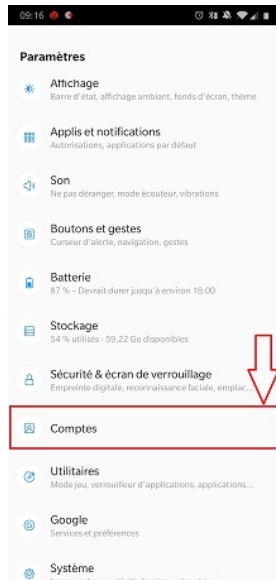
09:16

Paramètres

Affichage
Barre d'état, affichage ambiant, fonds d'écran, thème

Applis et notifications
Autorisations, applications par défaut

Son
Ne pas déranger, mode écouteur, vibrations

Boutons et gestes
Curseur d'alerte, navigation, gestes

Batterie
87 % – Devrait durer jusqu'à environ 18:00

Stockage
54 % utilisés - 59,22 Go disponibles

Sécurité & écran de verrouillage
Empreinte digitale, reconnaissance faciale, emplac...

Comptes

Utilitaires
Mode jeu, verrouilleur d'applications, applications...

Google
Services et préférences

Système
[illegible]